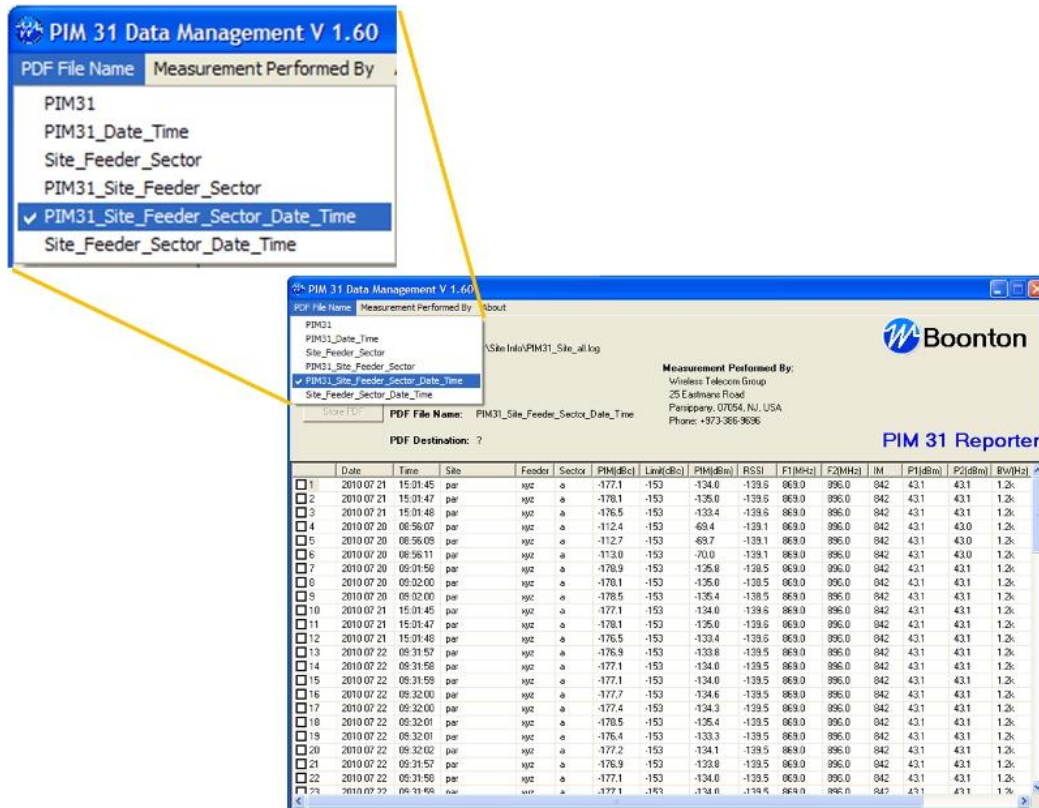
PIM 31 Data Management V 1.60
PDF File Name | Measurement Performed By
PIM31
PIM31_Date_Time
Site_Feeder_Sector
PIM31_Site_Feeder_Sector
✓ PIM31_Site_Feeder_Sector_Date_Time
Site_Feeder_Sector_Date_Time

PIM 31 Data Management V 1.60
PDF File Name | Measurement Performed By | About
PIM31
PIM31_Date_Time
Site_Feeder_Sector
PIM31_Site_Feeder_Sector
✓ PIM31_Site_Feeder_Sector_Date_Time
Site_Feeder_Sector_Date_Time

\Site Info\PIM31_Site_all.log

Boonton

Measurement Performed By:
Wireless Telecom Group
25 Eastmans Road
Parsippany, 07054, NJ, USA
Phone: +973-386-9696

Store PDF
PDF File Name: PIM31_Site_Feeder_Sector_Date_Time

PDF Destination: ?

PIM 31 Reporter

| | Date | Time | Site | Feeder | Sector | PIM(dBc) | Limit(dBc) | PIM(dBm) | RSSI | F1(MHz) | F2(MHz) | IM | P1(dBm) | P2(dBm) | BW(Hz) |
|---|---|---|---|---|---|---|---|---|---|---|---|---|---|---|---|
| 1 | 2010 07 21 | 15:01:45 | par | xyz | a | -177.1 | -153 | -134.0 | -139.6 | 869.0 | 896.0 | 842 | 43.1 | 43.1 | 1.2k |
| 2 | 2010 07 21 | 15:01:47 | par | xyz | a | -178.1 | -153 | -135.0 | -139.6 | 869.0 | 896.0 | 842 | 43.1 | 43.1 | 1.2k |
| 3 | 2010 07 21 | 15:01:48 | par | xyz | a | -176.5 | -153 | -133.4 | -139.6 | 869.0 | 896.0 | 842 | 43.1 | 43.1 | 1.2k |
| 4 | 2010 07 20 | 08:56:07 | par | xyz | a | -112.4 | -153 | -69.4 | -139.1 | 869.0 | 896.0 | 842 | 43.1 | 43.0 | 1.2k |
| 5 | 2010 07 20 | 08:56:09 | par | xyz | a | -112.7 | -153 | -69.7 | -139.1 | 869.0 | 896.0 | 842 | 43.1 | 43.0 | 1.2k |
| 6 | 2010 07 20 | 08:56:11 | par | xyz | a | -113.0 | -153 | -70.0 | -139.1 | 869.0 | 896.0 | 842 | 43.1 | 43.0 | 1.2k |
| 7 | 2010 07 20 | 09:01:58 | par | xyz | a | -178.9 | -153 | -135.8 | -138.5 | 869.0 | 896.0 | 842 | 43.1 | 43.1 | 1.2k |
| 8 | 2010 07 20 | 09:02:00 | par | xyz | a | -178.1 | -153 | -135.0 | -138.5 | 869.0 | 896.0 | 842 | 43.1 | 43.1 | 1.2k |
| 9 | 2010 07 20 | 09:02:00 | par | xyz | a | -178.5 | -153 | -135.4 | -138.5 | 869.0 | 896.0 | 842 | 43.1 | 43.1 | 1.2k |
| 10 | 2010 07 21 | 15:01:45 | par | xyz | a | -177.1 | -153 | -134.0 | -139.6 | 869.0 | 896.0 | 842 | 43.1 | 43.1 | 1.2k |
| 11 | 2010 07 21 | 15:01:47 | par | xyz | a | -178.1 | -153 | -135.0 | -139.6 | 869.0 | 896.0 | 842 | 43.1 | 43.1 | 1.2k |
| 12 | 2010 07 21 | 15:01:48 | par | xyz | a | -176.5 | -153 | -133.4 | -139.6 | 869.0 | 896.0 | 842 | 43.1 | 43.1 | 1.2k |
| 13 | 2010 07 22 | 09:31:57 | par | xyz | a | -176.9 | -153 | -133.8 | -139.5 | 869.0 | 896.0 | 842 | 43.1 | 43.1 | 1.2k |
| 14 | 2010 07 22 | 09:31:58 | par | xyz | a | -177.1 | -153 | -134.0 | -139.5 | 869.0 | 896.0 | 842 | 43.1 | 43.1 | 1.2k |
| 15 | 2010 07 22 | 09:31:59 | par | xyz | a | -177.1 | -153 | -134.0 | -139.5 | 869.0 | 896.0 | 842 | 43.1 | 43.1 | 1.2k |
| 16 | 2010 07 22 | 09:32:00 | par | xyz | a | -177.7 | -153 | -134.6 | -139.5 | 869.0 | 896.0 | 842 | 43.1 | 43.1 | 1.2k |
| 17 | 2010 07 22 | 09:32:00 | par | xyz | a | -177.4 | -153 | -134.3 | -139.5 | 869.0 | 896.0 | 842 | 43.1 | 43.1 | 1.2k |
| 18 | 2010 07 22 | 09:32:01 | par | xyz | a | -178.5 | -153 | -135.4 | -139.5 | 869.0 | 896.0 | 842 | 43.1 | 43.1 | 1.2k |
| 19 | 2010 07 22 | 09:32:01 | par | xyz | a | -176.4 | -153 | -133.3 | -139.5 | 869.0 | 896.0 | 842 | 43.1 | 43.1 | 1.2k |
| 20 | 2010 07 22 | 09:32:02 | par | xyz | a | -177.2 | -153 | -134.1 | -139.5 | 869.0 | 896.0 | 842 | 43.1 | 43.1 | 1.2k |
| 21 | 2010 07 22 | 09:31:57 | par | xyz | a | -176.9 | -153 | -133.8 | -139.5 | 869.0 | 896.0 | 842 | 43.1 | 43.1 | 1.2k |
| 22 | 2010 07 22 | 09:31:58 | par | xyz | a | -177.1 | -153 | -134.0 | -139.5 | 869.0 | 896.0 | 842 | 43.1 | 43.1 | 1.2k |
| 23 | 2010 07 22 | 09:31:59 | par | xyz | a | -177.1 | -153 | -134.0 | -139.5 | 869.0 | 896.0 | 842 | 43.1 | 43.1 | 1.2k |